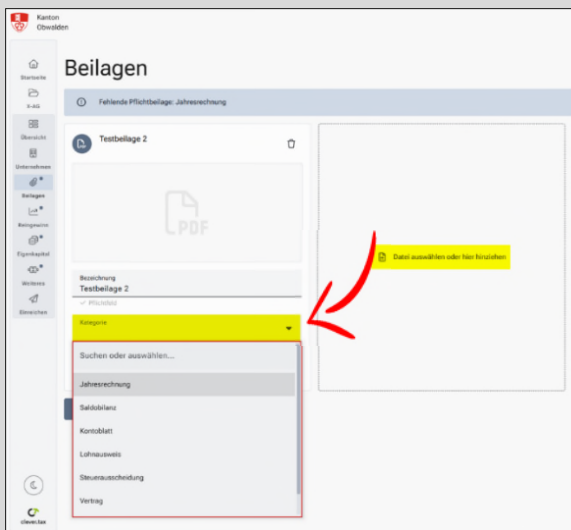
Kanton
Obwalden

Startseite
E-AS
Übersicht
Unternehmen
Beilagen
Beteiligungen
Eigenkapital
Weiteres
Einreichen

Beilagen

Fehlende Pflichtbeilage: Jahresrechnung

Testbeilage 2

PDF

Bezeichnung
Testbeilage 2
✓ Pflichtfeld

Kategorie

Suchen oder auswählen...

Jahresrechnung
Saldobilanz
Kontoblatt
Lohnausweis
Steuerausscheidung
Vertrag

Datei auswählen oder hier hinziehen

clever.tax